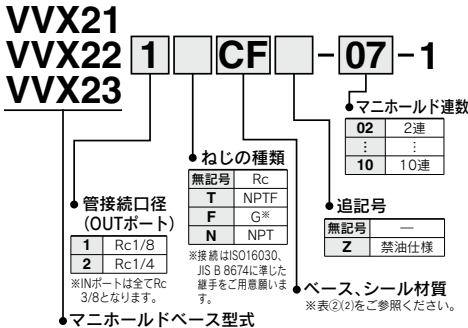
VVX21
VVX22 1 CF - 07 -1
VVX23

マニホールド連数

| 02 | 2連 |
|---|---|
| ⋮ | ⋮ |
| 10 | 10連 |

ねじの種類

| 無記号 | Rc |
|---|---|
| T | NPTF |
| F | G※ |
| N | NPT |

※接続はISO16030、JIS B 8674に準じた継手をご用意願います。

追記号

| 無記号 | — |
|---|---|
| Z | 禁油仕様 |

管接続口径
(OUTポート)

| 1 | Rc1/8 |
|---|---|
| 2 | Rc1/4 |

※INポートは全てRc3/8となります。

ベース、シール材質
※表②(2)をご参照ください。

マニホールドベース型式